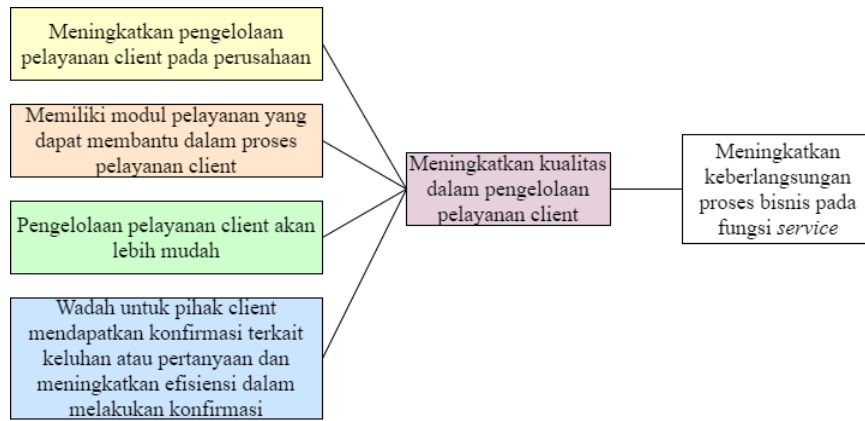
Meningkatkan pengelolaan pelayanan client pada perusahaan

Memiliki modul pelayanan yang dapat membantu dalam proses pelayanan client

Pengelolaan pelayanan client akan lebih mudah

Wadah untuk pihak client mendapatkan konfirmasi terkait keluhan atau pertanyaan dan meningkatkan efisiensi dalam melakukan konfirmasi

Meningkatkan kualitas dalam pengelolaan pelayanan client

Meningkatkan keberlangsungan proses bisnis pada fungsi service